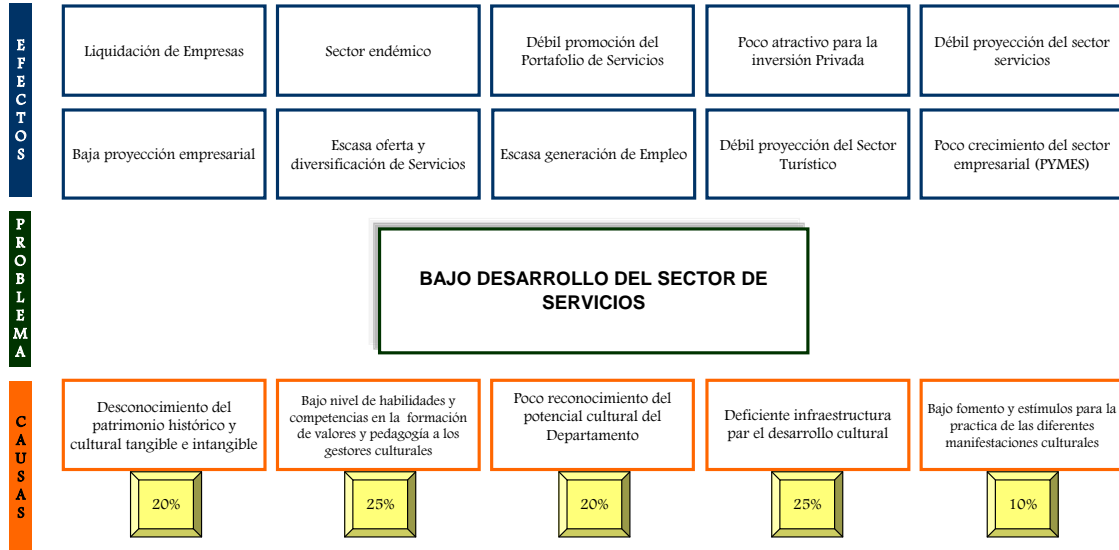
E
F
E
C
T
O
S

Liquidación de Empresas

Sector endémico

Débil promoción del Portafolio de Servicios

Poco atractivo para la inversión Privada

Débil proyección del sector servicios

Baja proyección empresarial

Escasa oferta y diversificación de Servicios

Escasa generación de Empleo

Débil proyección del Sector Turístico

Poco crecimiento del sector empresarial (PYMES)

P
R
O
B
L
E
M
A

BAJO DESARROLLO DEL SECTOR DE SERVICIOS

C
A
U
S
A
S

Desconocimiento del patrimonio histórico y cultural tangible e intangible

Bajo nivel de habilidades y competencias en la formación de valores y pedagogía a los gestores culturales

Poco reconocimiento del potencial cultural del Departamento

Deficiente infraestructura par el desarrollo cultural

Bajo fomento y estímulos para la practica de las diferentes manifestaciones culturales

20%

25%

20%

25%

10%